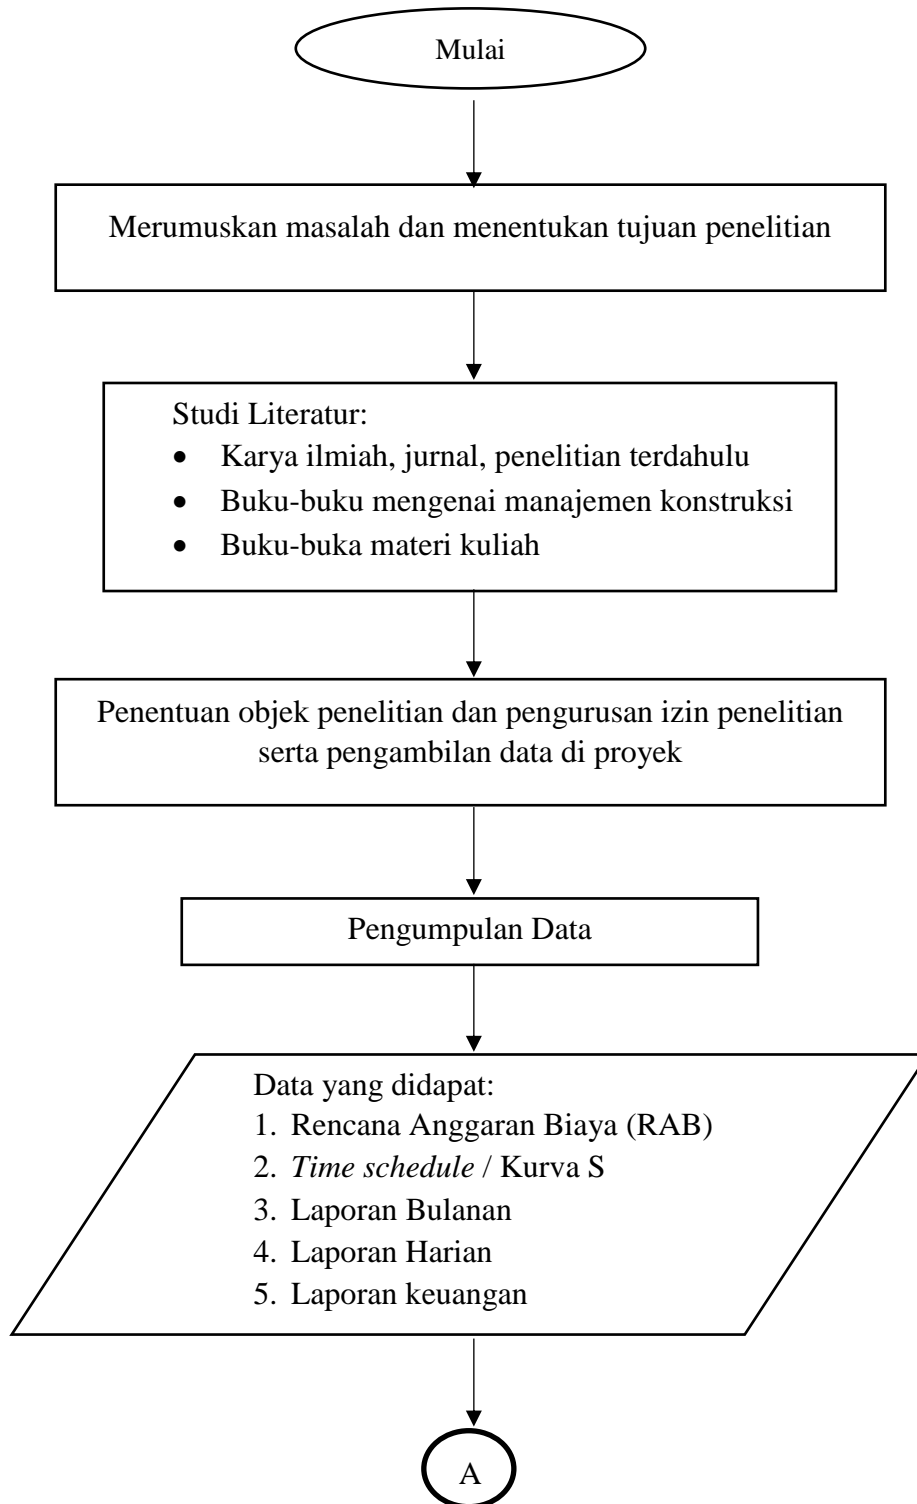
Mulai

Merumuskan masalah dan menentukan tujuan penelitian

Studi Literatur:
- Karya ilmiah, jurnal, penelitian terdahulu
- Buku-buku mengenai manajemen konstruksi
- Buku-buka materi kuliah

Penentuan objek penelitian dan pengurusan izin penelitian serta pengambilan data di proyek

Pengumpulan Data

Data yang didapat:
1. Rencana Anggaran Biaya (RAB)
2. *Time schedule* / Kurva S
3. Laporan Bulanan
4. Laporan Harian
5. Laporan keuangan

A